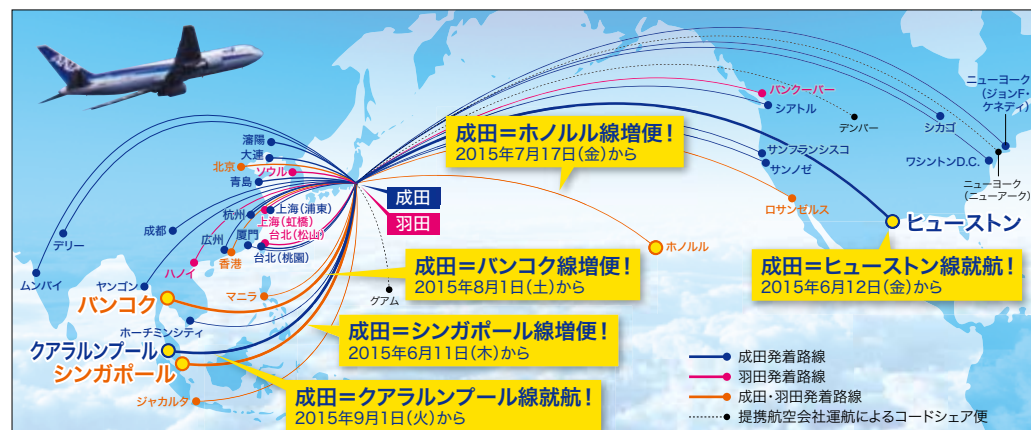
成田
羽田

成田＝ホノルル線増便！
2015年7月17日(金)から

成田＝バンコク線増便！
2015年8月1日(土)から

成田＝シンガポール線増便！
2015年6月11日(木)から

成田＝クアラルンプール線就航！
2015年9月1日(火)から

成田＝ヒューストン線就航！
2015年6月12日(金)から

瀋陽
大連
北京
ソウル
青島
上海(浦東)
杭州
上海(虹橋)
台北(松山)
広州
厦門
台北(桃園)
香港
ハノイ
成都
デリー
ムンバイ
ヤンゴン
バンコク
マニラ
ホーチミンシティ
クアラルンプール
シンガポール
ジャカルタ
グアム
ホノルル
バンクーバー
シアトル
デンバー
サンフランシスコ
サンノゼ
ロサンゼルス
シカゴ
ワシントンD.C.
ニューヨーク(ジョンF・ケネディ)
ニューヨーク(ニューアーク)
ヒューストン

成田発着路線
羽田発着路線
成田・羽田発着路線
提携航空会社運航によるコードシェア便